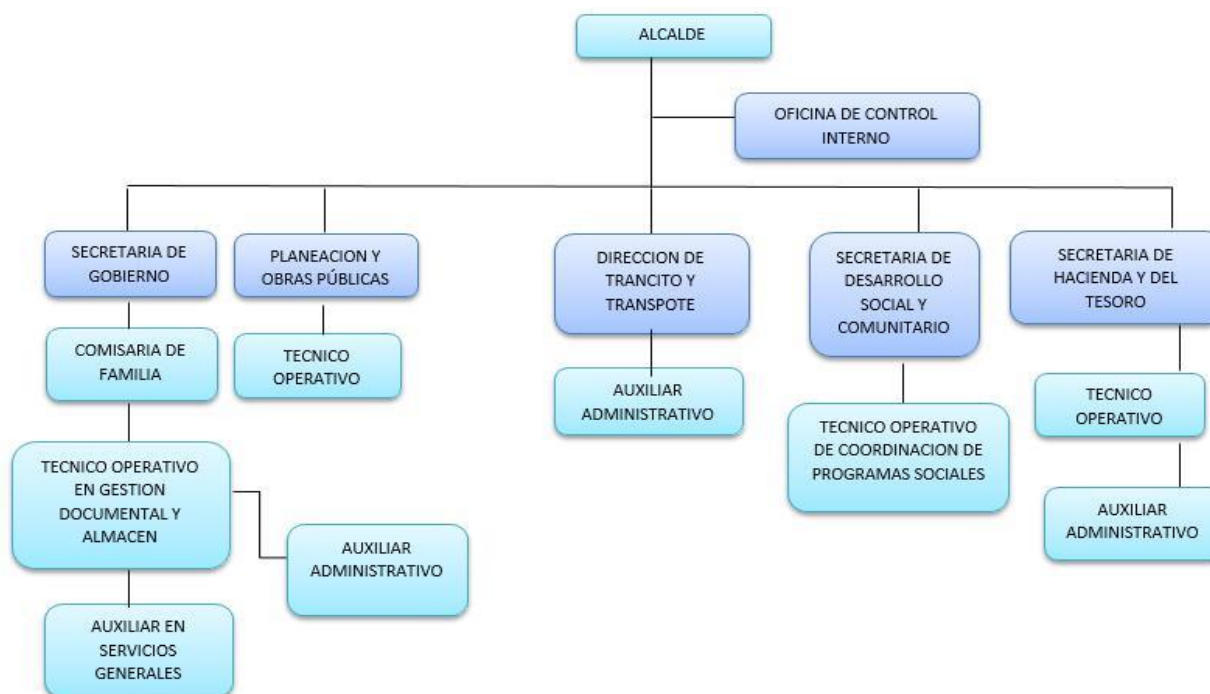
ALCALDE

OFICINA DE CONTROL INTERNO

SECRETARIA DE GOBIERNO

PLANEACION Y OBRAS PÚBLICAS

DIRECCION DE TRANCITO Y TRANSPOTE

SECRETARIA DE DESARROLLO SOCIAL Y COMUNITARIO

SECRETARIA DE HACIENDA Y DEL TESORO

COMISARIA DE FAMILIA

TECNICO OPERATIVO

AUXILIAR ADMINISTRATIVO

TECNICO OPERATIVO DE COORDINACION DE PROGRAMAS SOCIALES

TECNICO OPERATIVO

TECNICO OPERATIVO EN GESTION DOCUMENTAL Y ALMACEN

AUXILIAR ADMINISTRATIVO

AUXILIAR ADMINISTRATIVO

AUXILIAR EN SERVICIOS GENERALES